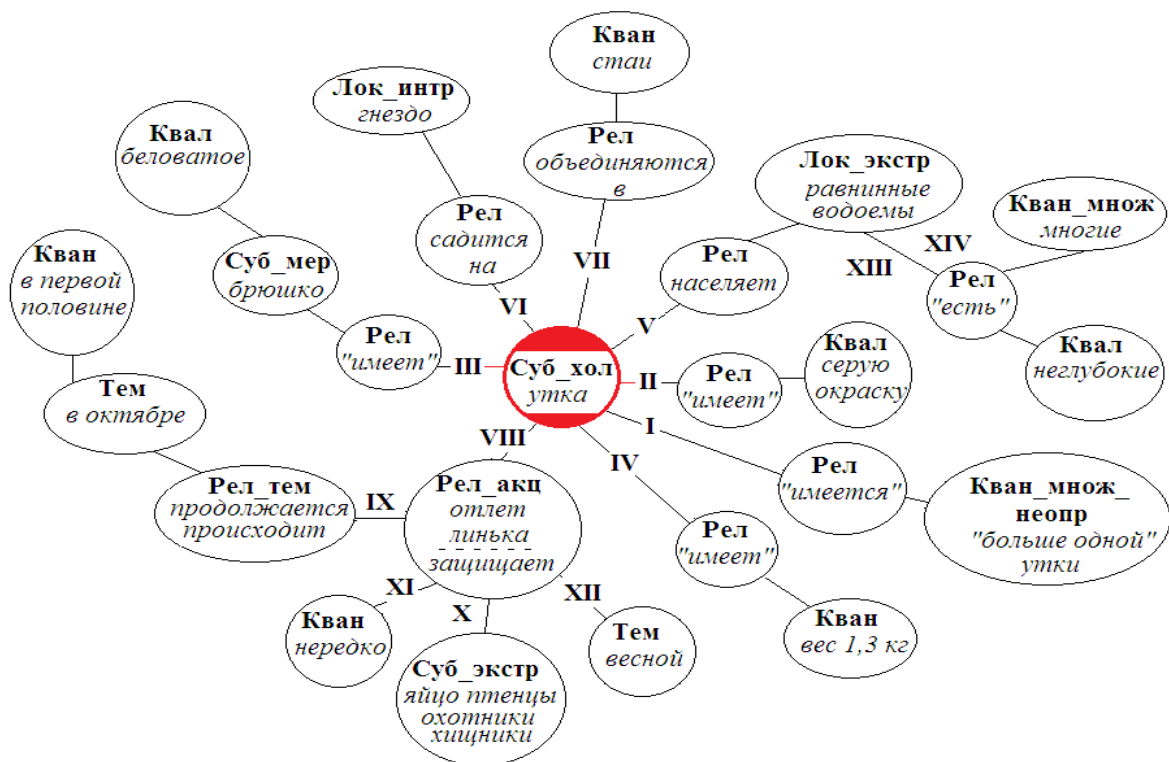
Кван
стаи

Лок_интр
гнездо

Рел
объединяются
в

Квал
беловатое

Лок_экстр
равнинные
водоемы

Кван_множ
многие

Рел
садится
на

VII

Рел
населяет

XIV

XIII

Рел
"есть"

Кван
в первой
половине

Суб_мер
брюшко

VI

V

Рел
"имеет"

III

Суб_хол
утка

II

Рел
"имеет"

Квал
серую
окраску

Квал
неглубокие

Тем
в октябре

VIII

I

IV

Рел
"имеется"

Кван_множ_
неопр
"больше одной"
утки

Рел_тем
продолжается
происходит

IX

Рел_акц
отлет
линька
защищает

Рел
"имеет"

XI

X

XII

Кван
нередко

Тем
весной

Кван
вес 1,3 кг

Суб_экстр
яйцо птенцы
охотники
хищники